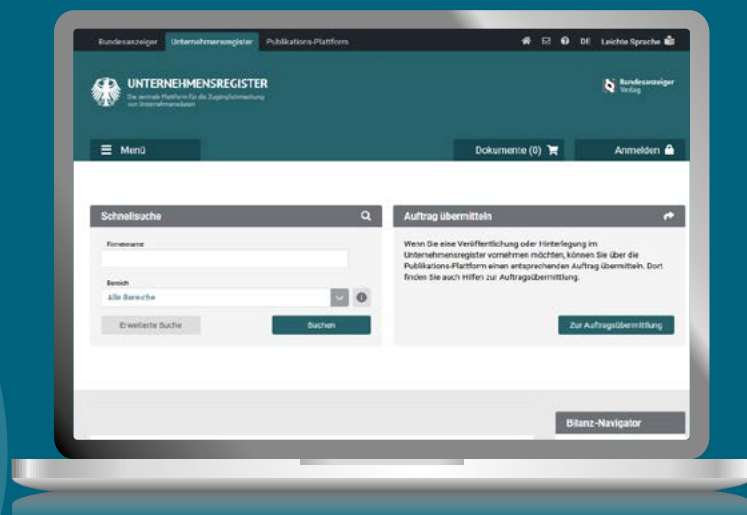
Bundesanzeiger Unternehmensregister Publikations-Plattform

DE Leichte Sprache

UNTERNEHMENSREGISTER
Die zentrale Plattform für die Zugänglichmachung von Unternehmensdaten

Bundesanzeiger Verlag

Menü

Dokumente (0)

Anmelden

Schnellsuche

Firmenname

Bereich
Alle Bereiche

Erweiterte Suche

Suchen

Auftrag übermitteln

Wenn Sie eine Veröffentlichung oder Hinterlegung im Unternehmensregister vornehmen möchten, können Sie über die Publikations-Plattform einen entsprechenden Auftrag übermitteln. Dort finden Sie auch Hilfen zur Auftragsübermittlung.

Zur Auftragsübermittlung

Bilanz-Navigator